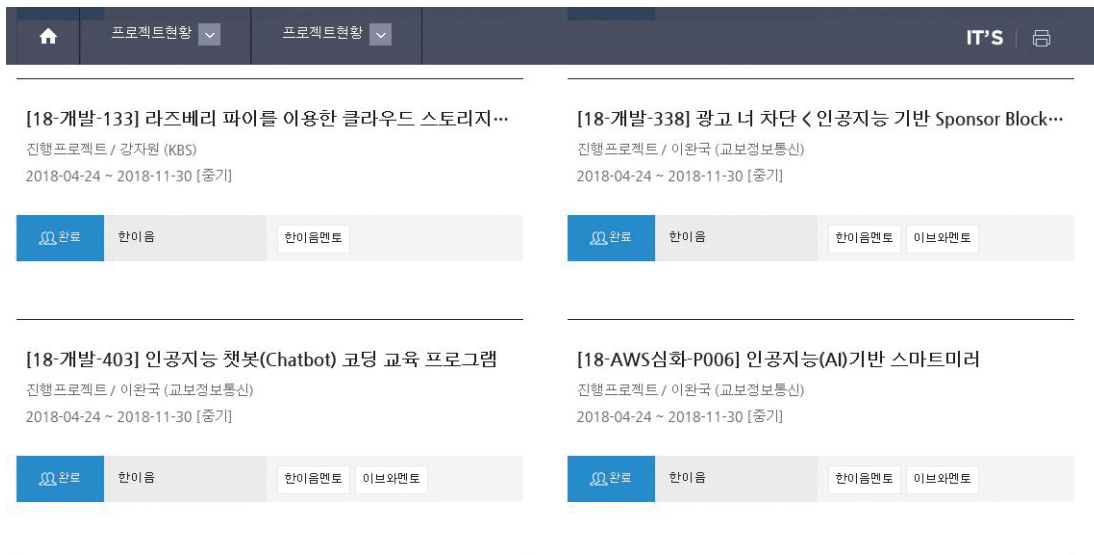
프로젝트현황 프로젝트현황 IT'S

[18-개발-133] 라즈베리 파이를 이용한 클라우드 스토리지…
진행프로젝트 / 강자원 (KBS)
2018-04-24 ~ 2018-11-30 [중기]

완료 한이음 한이음멘토

[18-개발-338] 광고 너 차단 < 인공지능 기반 Sponsor Block…
진행프로젝트 / 이완국 (교보정보통신)
2018-04-24 ~ 2018-11-30 [중기]

완료 한이음 한이음멘토 이브와멘토

[18-개발-403] 인공지능 챗봇(Chatbot) 코딩 교육 프로그램
진행프로젝트 / 이완국 (교보정보통신)
2018-04-24 ~ 2018-11-30 [중기]

완료 한이음 한이음멘토 이브와멘토

[18-AWS심화-P006] 인공지능(AI)기반 스마트미러
진행프로젝트 / 이완국 (교보정보통신)
2018-04-24 ~ 2018-11-30 [중기]

완료 한이음 한이음멘토 이브와멘토